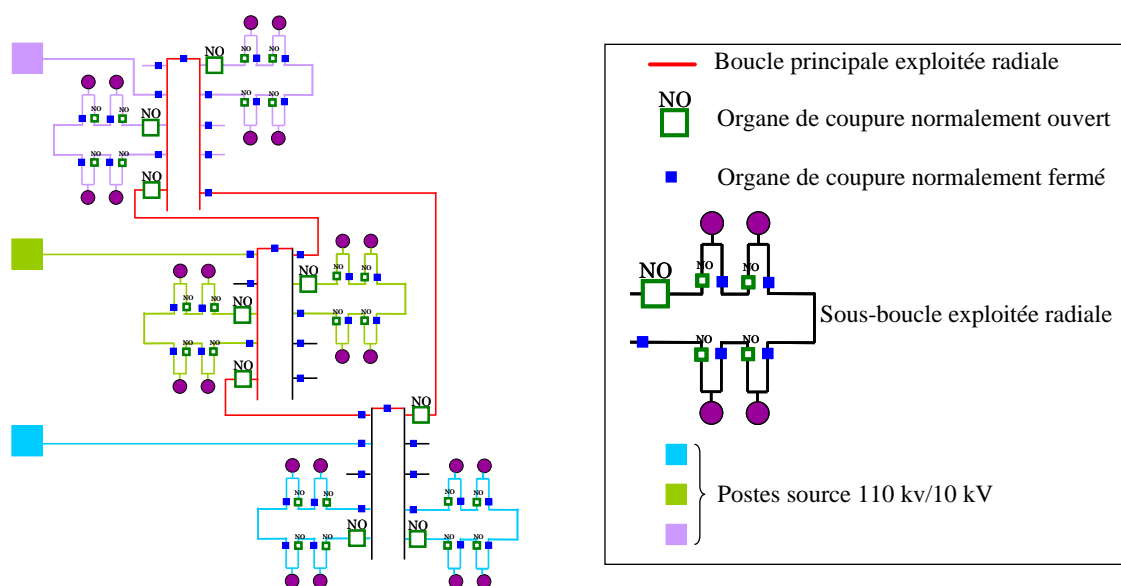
NO
NO NO
NO NO
NO
NO NO
NO NO
NO
NO
NO NO
NO NO
NO
NO NO
NO NO
NO
NO
NO NO
NO NO
NO
NO
NO NO
NO NO

Boucle principale exploitée radiale

NO
Organe de coupure normalement ouvert

Organe de coupure normalement fermé

NO
NO NO
NO NO
Sous-boucle exploitée radiale

Postes source 110 kv/10 kV